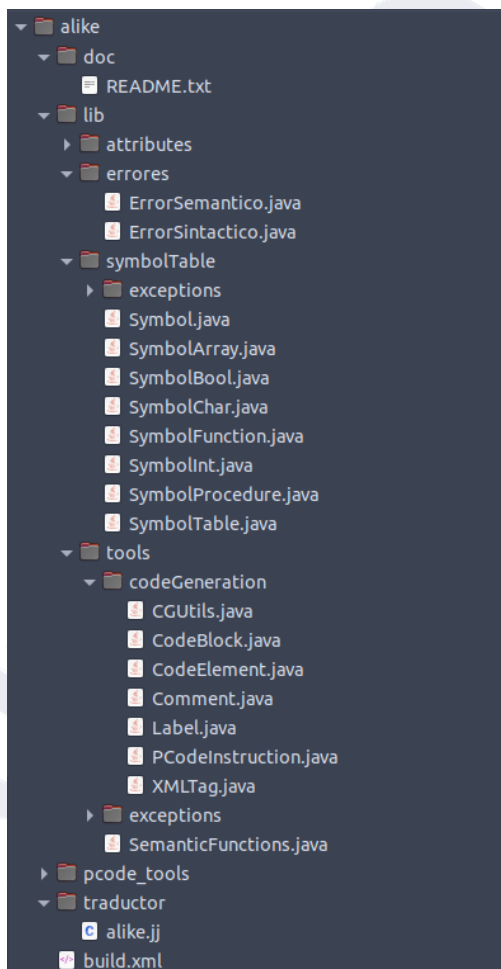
alike
doc
README.txt
lib
attributes
errores
ErrorSemantico.java
ErrorSintactico.java
symbolTable
exceptions
Symbol.java
SymbolArray.java
SymbolBool.java
SymbolChar.java
SymbolFunction.java
SymbolInt.java
SymbolProcedure.java
SymbolTable.java
tools
codeGeneration
CGUtils.java
CodeBlock.java
CodeElement.java
Comment.java
Label.java
PCodeInstruction.java
XMLTag.java
exceptions
SemanticFunctions.java
pcode_tools
traductor
alike.jj
build.xml